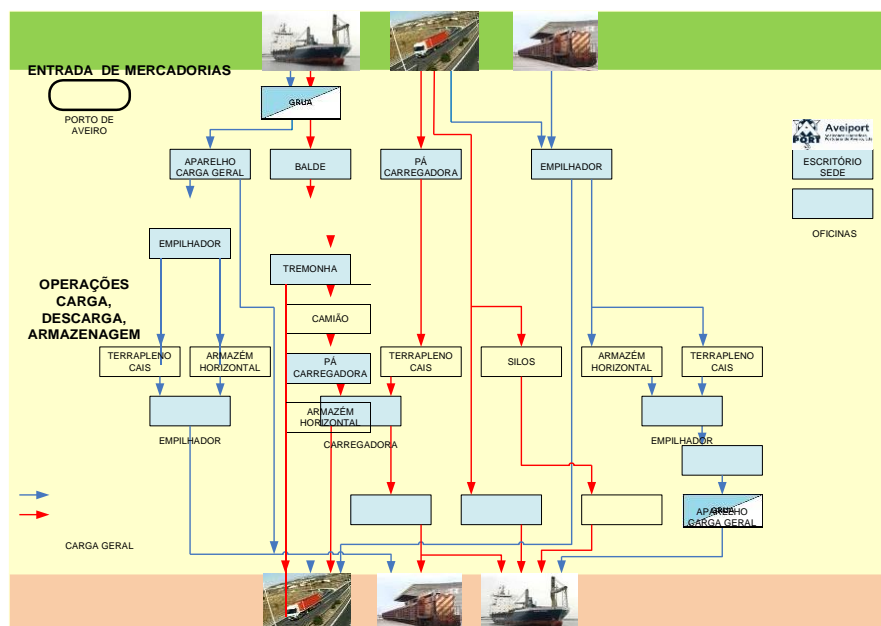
ENTRADA DE MERCADORIAS

PORTO DE AVEIRO

GRUA

APARELHO CARGA GERAL

BALDE

PÁ CARREGADORA

EMPILHADOR

Aveiport

ESCRITÓRIO SEDE

OFICINAS

EMPILHADOR

TREMONHA

OPERAÇÕES CARGA, DESCARGA, ARMAZENAGEM

CAMIÃO

TERRAPLENO CAIS

ARMAZÉM HORIZONTAL

PÁ CARREGADORA

TERRAPLENO CAIS

SILOS

ARMAZÉM HORIZONTAL

TERRAPLENO CAIS

ARMAZÉM HORIZONTAL

EMPILHADOR

CARREGADORA

EMPILHADOR

GRUA

APARELHO CARGA GERAL

CARGA GERAL